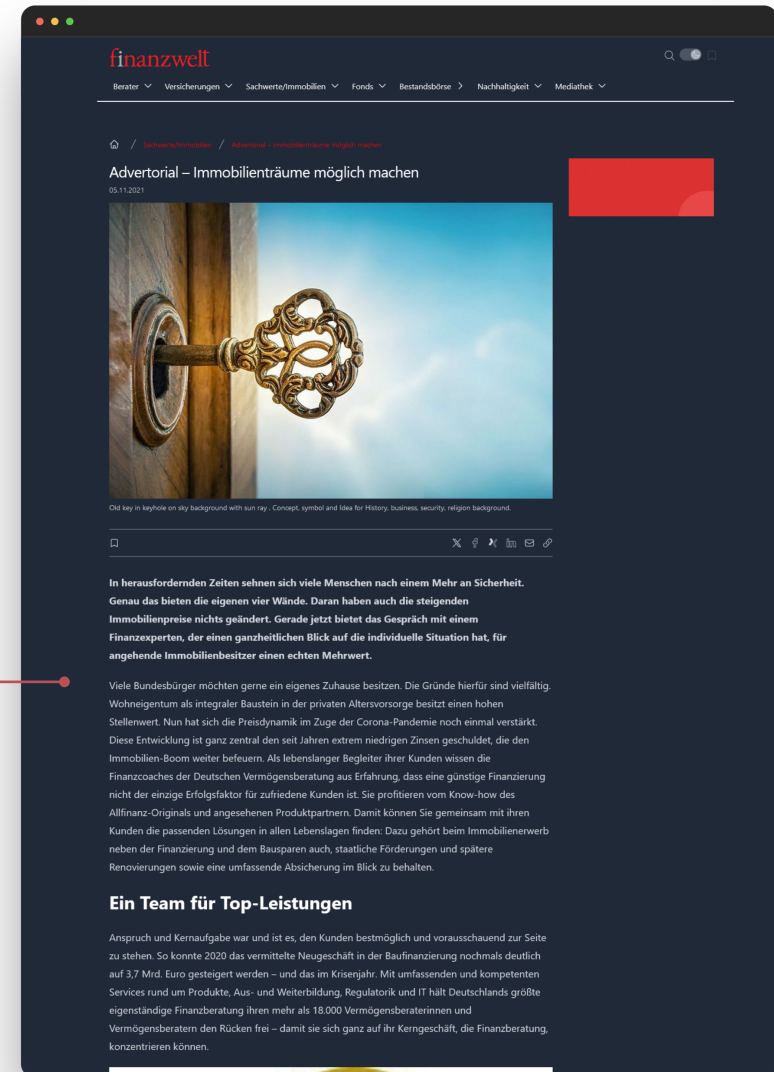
finanzwelt

Berater Versicherungen Sachwerte/Immobilien Fonds Bestandsbörse Nachhaltigkeit Mediathek

/ Sachwerte/Immobilien / Advertorial – Immobilienträume möglich machen

Advertorial – Immobilienträume möglich machen

05.11.2021

Old key in keyhole on sky background with sun ray . Concept, symbol and Idea for History, business, security, religion background.

In herausfordernden Zeiten sehnen sich viele Menschen nach einem Mehr an Sicherheit. Genau das bieten die eigenen vier Wände. Daran haben auch die steigenden Immobilienpreise nichts geändert. Gerade jetzt bietet das Gespräch mit einem Finanzexperten, der einen ganzheitlichen Blick auf die individuelle Situation hat, für angehende Immobilienbesitzer einen echten Mehrwert.

Viele Bundesbürger möchten gerne ein eigenes Zuhause besitzen. Die Gründe hierfür sind vielfältig. Wohneigentum als integraler Baustein in der privaten Altersvorsorge besitzt einen hohen Stellenwert. Nun hat sich die Preisdynamik im Zuge der Corona-Pandemie noch einmal verstärkt. Diese Entwicklung ist ganz zentral den seit Jahren extrem niedrigen Zinsen geschuldet, die den Immobilien-Boom weiter befeuern. Als lebenslanger Begleiter ihrer Kunden wissen die Finanzcoaches der Deutschen Vermögensberatung aus Erfahrung, dass eine günstige Finanzierung nicht der einzige Erfolgsfaktor für zufriedene Kunden ist. Sie profitieren vom Know-how des Allfinanz-Originals und angesehenen Produktpartnern. Damit können Sie gemeinsam mit ihren Kunden die passenden Lösungen in allen Lebenslagen finden: Dazu gehört beim Immobilienerwerb neben der Finanzierung und dem Bausparen auch, staatliche Förderungen und spätere Renovierungen sowie eine umfassende Absicherung im Blick zu behalten.

Ein Team für Top-Leistungen

Anspruch und Kernaufgabe war und ist es, den Kunden bestmöglich und vorausschauend zur Seite zu stehen. So konnte 2020 das vermittelte Neugeschäft in der Baufinanzierung nochmals deutlich auf 3,7 Mrd. Euro gesteigert werden – und das im Krisenjahr. Mit umfassenden und kompetenten Services rund um Produkte, Aus- und Weiterbildung, Regulatorik und IT hält Deutschlands größte eigenständige Finanzberatung ihren mehr als 18.000 Vermögensberaterinnen und Vermögensberatern den Rücken frei – damit sie sich ganz auf ihr Kerngeschäft, die Finanzberatung, konzentrieren können.